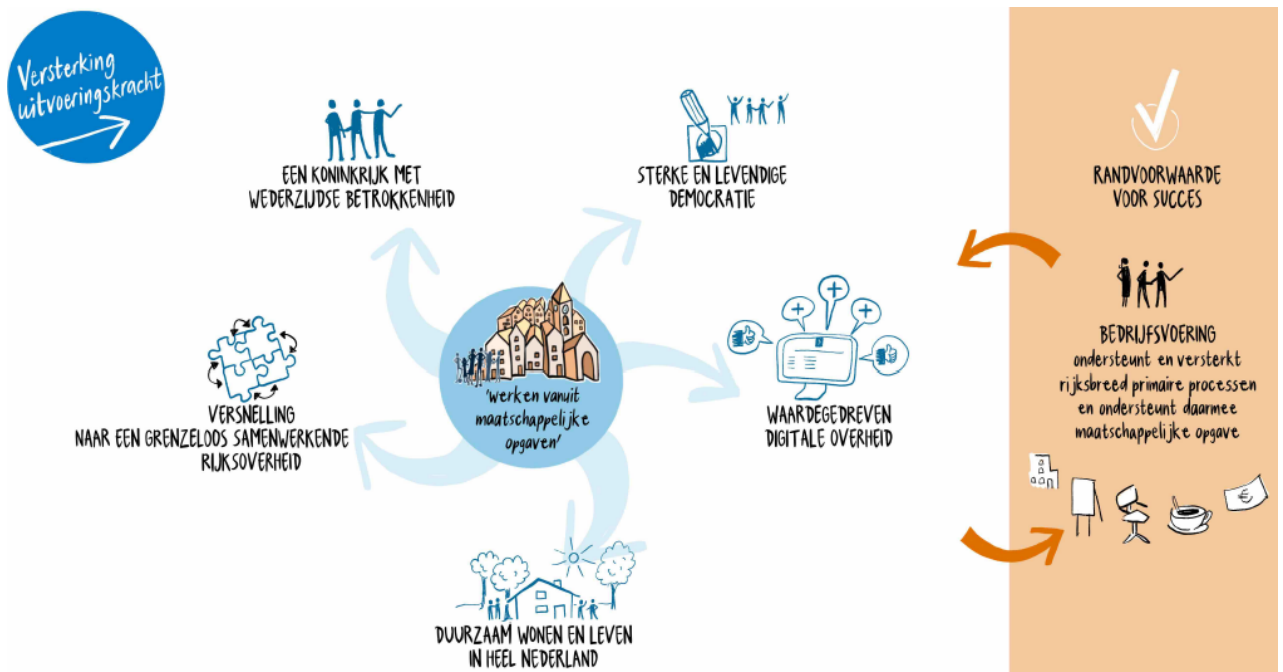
Versterking uitvoeringskracht

EEN KONINKRIJK MET WEDERZIJDSE BETROKKENHEID

STERKE EN LEVENDIGE DEMOCRATIE

'werken vanuit maatschappelijke opgaven'

VERSNELLING NAAR EEN GRENZELOOS SAMENWERKENDE RIJKSOVERHEID

WAARDEGEDREVEN DIGITALE OVERHEID

DUURZAAM WONEN EN LEVEN IN HEEL NEDERLAND

RANDVOORWAARDE VOOR SUCCES

BEDRIJFSVOERING
ondersteunt en versterkt rijksbreed primaire processen en ondersteunt daarmee maatschappelijke opgave

€